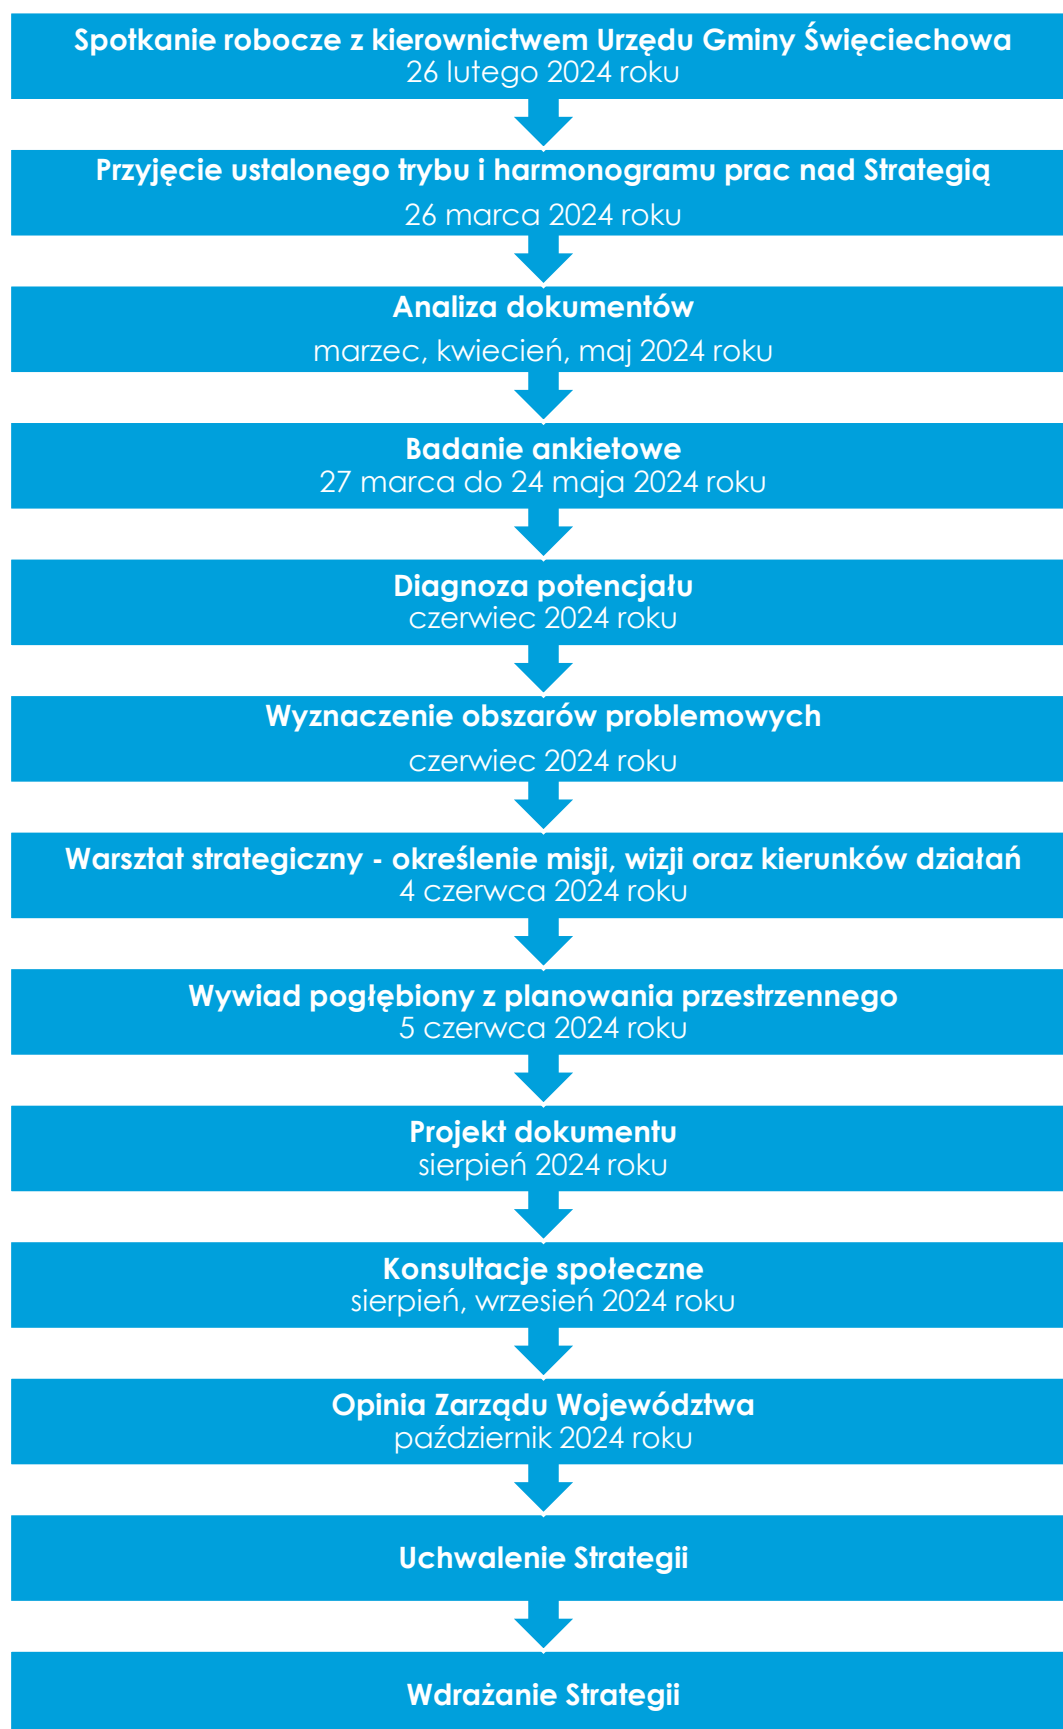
Spotkanie robocze z kierownictwem Urzędu Gminy Święciechowa
26 lutego 2024 roku

Przyjęcie ustalonego trybu i harmonogramu prac nad Strategią
26 marca 2024 roku

Analiza dokumentów
marzec, kwiecień, maj 2024 roku

Badanie ankietowe
27 marca do 24 maja 2024 roku

Diagnoza potencjału
czerwiec 2024 roku

Wyznaczenie obszarów problemowych
czerwiec 2024 roku

Warsztat strategiczny - określenie misji, wizji oraz kierunków działań
4 czerwca 2024 roku

Wywiad pogłębiony z planowania przestrzennego
5 czerwca 2024 roku

Projekt dokumentu
sierpień 2024 roku

Konsultacje społeczne
sierpień, wrzesień 2024 roku

Opinia Zarządu Województwa
październik 2024 roku

Uchwalenie Strategii

Wdrażanie Strategii